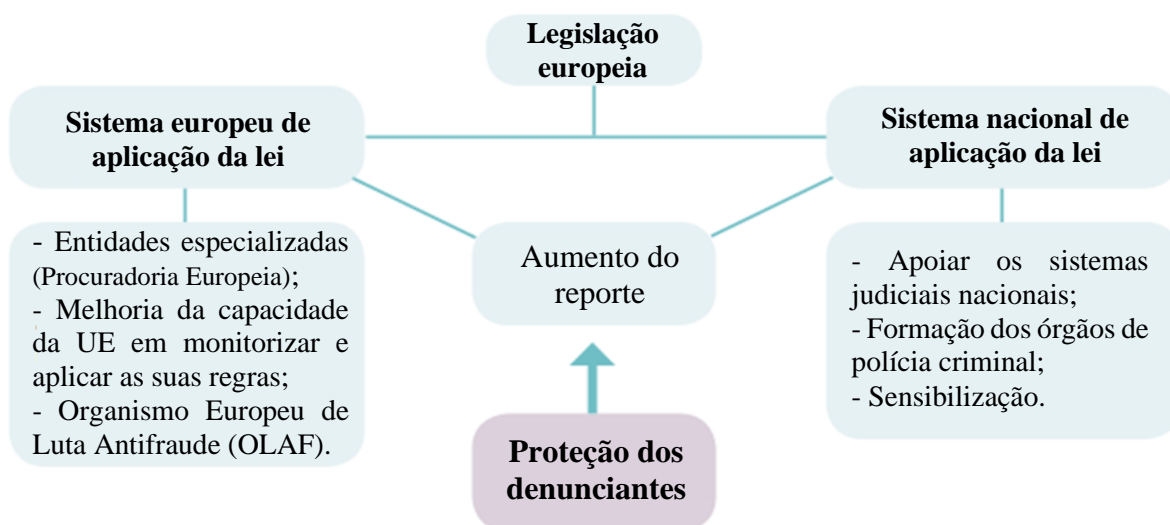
Legislação europeia

Sistema europeu de aplicação da lei

- Entidades especializadas (Procuradoria Europeia);
- Melhoria da capacidade da UE em monitorizar e aplicar as suas regras;
- Organismo Europeu de Luta Antifraude (OLAF).

Aumento do reporte

Proteção dos denunciantes

Sistema nacional de aplicação da lei

- Apoiar os sistemas judiciais nacionais;
- Formação dos órgãos de polícia criminal;
- Sensibilização.